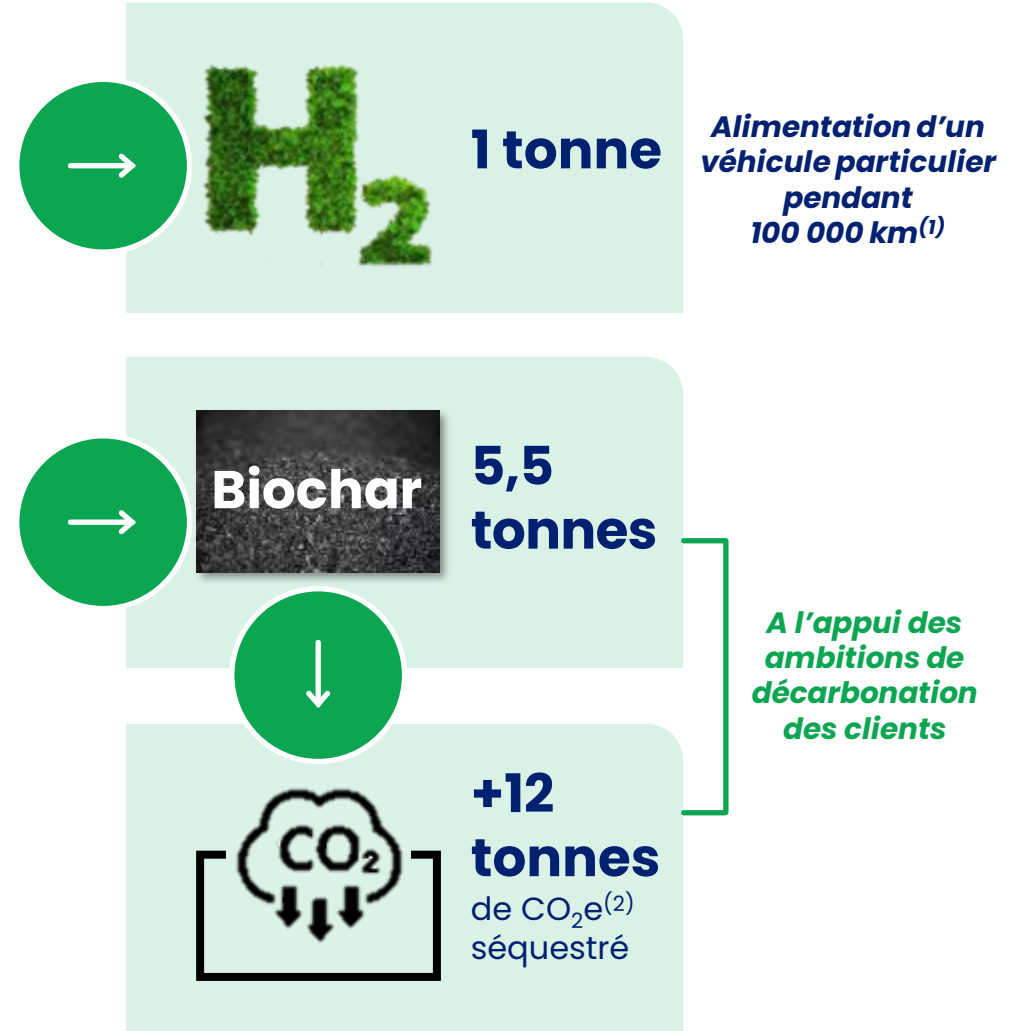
$H_2$

1 tonne

Alimentation d'un véhicule particulier pendant 100 000 km$^{(1)}$

Biochar

5,5 tonnes

A l'appui des ambitions de décarbonation des clients

$CO_2$

+12 tonnes de $CO_2e^{(2)}$ séquestré